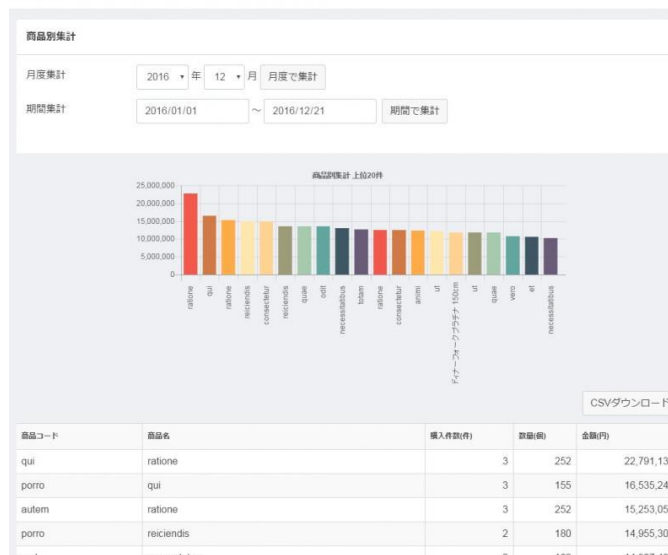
商品別集計

月度集計 2016 年 12 月 月度で集計

期間集計 2016/01/01 ~ 2016/12/21 期間で集計

商品別集計 上位20件

25,000,000
20,000,000
15,000,000
10,000,000
5,000,000
0

ratione
qui
ratione
reiciendis
consectetur
reiciendis
quae
odit
necessitatibus
totam
ratione
consectetur
animi
ut
ディナーフォーク プラチナ 150cm
ut
quae
vero
et
necessitatibus

CSVダウンロード

| 商品コード | 商品名 | 購入件数(件) | 数量(個) | 金額(円) |
|---|---|---|---|---|
| qui | ratione | 3 | 252 | 22,791,13 |
| porro | qui | 3 | 155 | 16,535,24 |
| autem | ratione | 3 | 252 | 15,253,05 |
| porro | reiciendis | 2 | 180 | 14,955,30 |
| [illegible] | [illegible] | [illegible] | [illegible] | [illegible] |